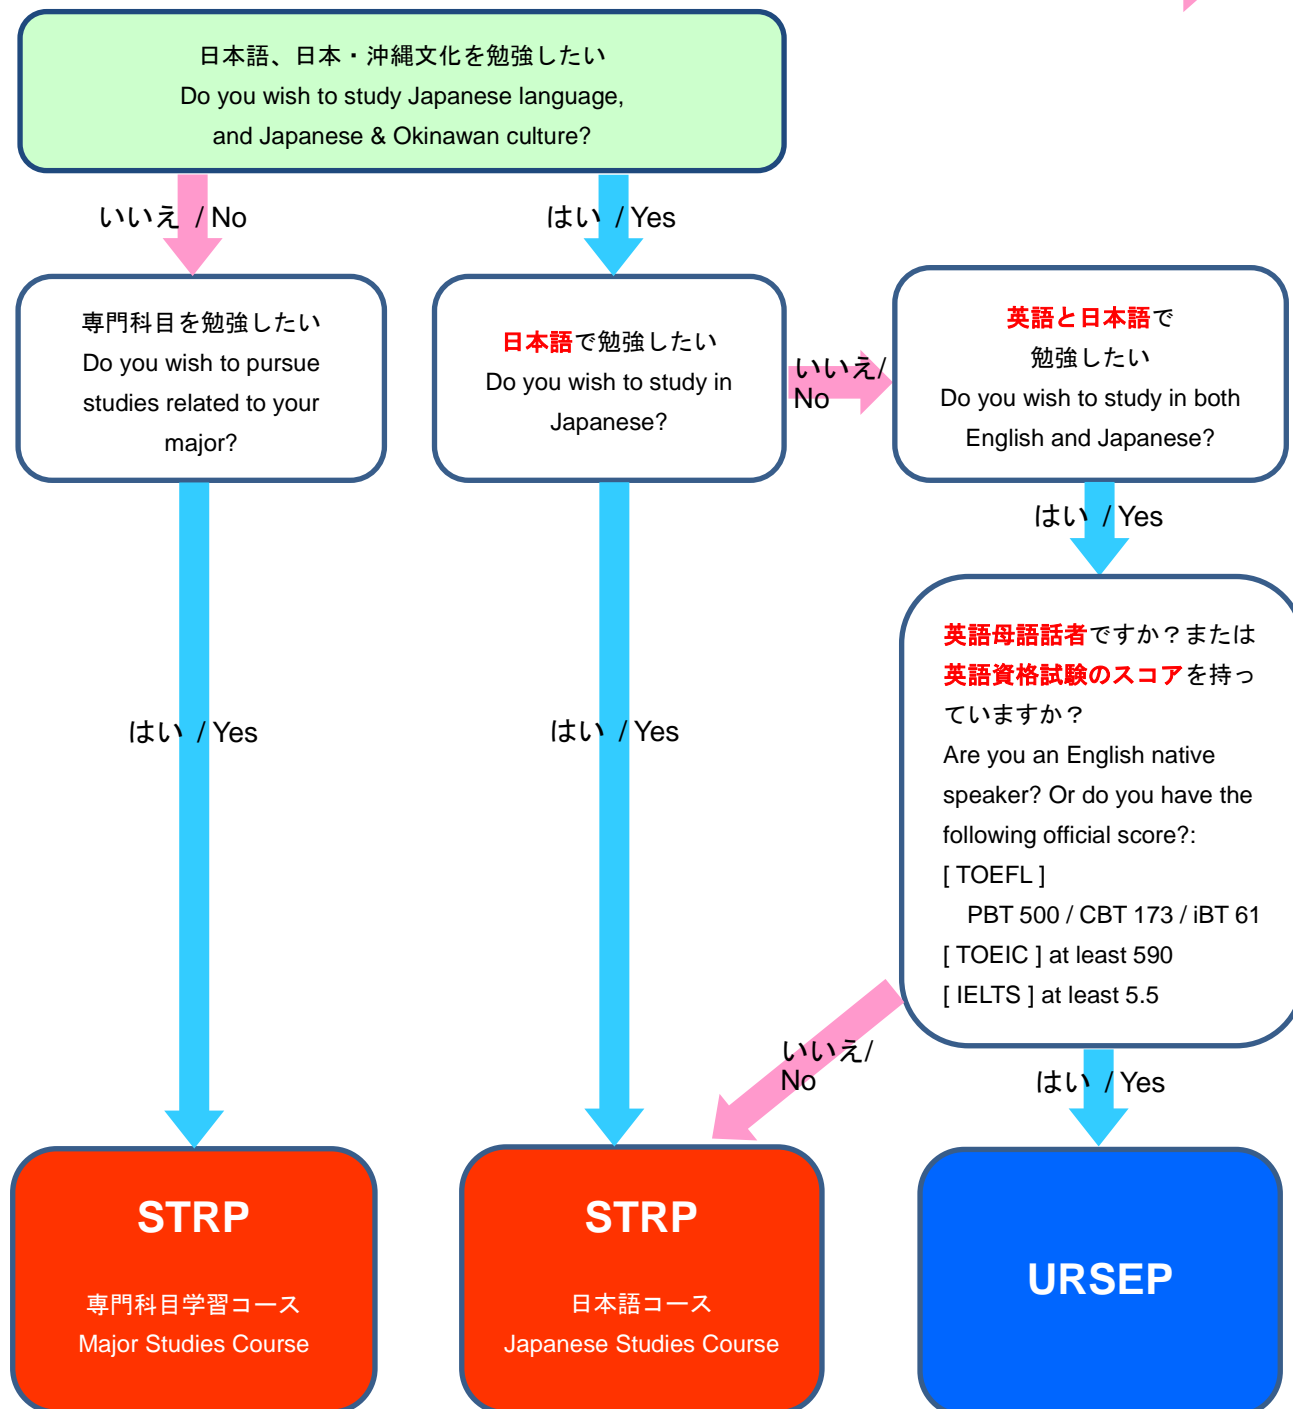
日本語、日本・沖縄文化を勉強したい
Do you wish to study Japanese language, and Japanese & Okinawan culture?

いいえ / No

はい / Yes

専門科目を勉強したい
Do you wish to pursue studies related to your major?

日本語で勉強したい
Do you wish to study in Japanese?

いいえ/ No

英語と日本語で勉強したい
Do you wish to study in both English and Japanese?

はい / Yes

はい / Yes

はい / Yes

英語母語話者ですか？または英語資格試験のスコアを持っていますか？
Are you an English native speaker? Or do you have the following official score?:
[ TOEFL ]
PBT 500 / CBT 173 / iBT 61
[ TOEIC ] at least 590
[ IELTS ] at least 5.5

いいえ/ No

はい / Yes

STRP
専門科目学習コース
Major Studies Course

STRP
日本語コース
Japanese Studies Course

URSEP